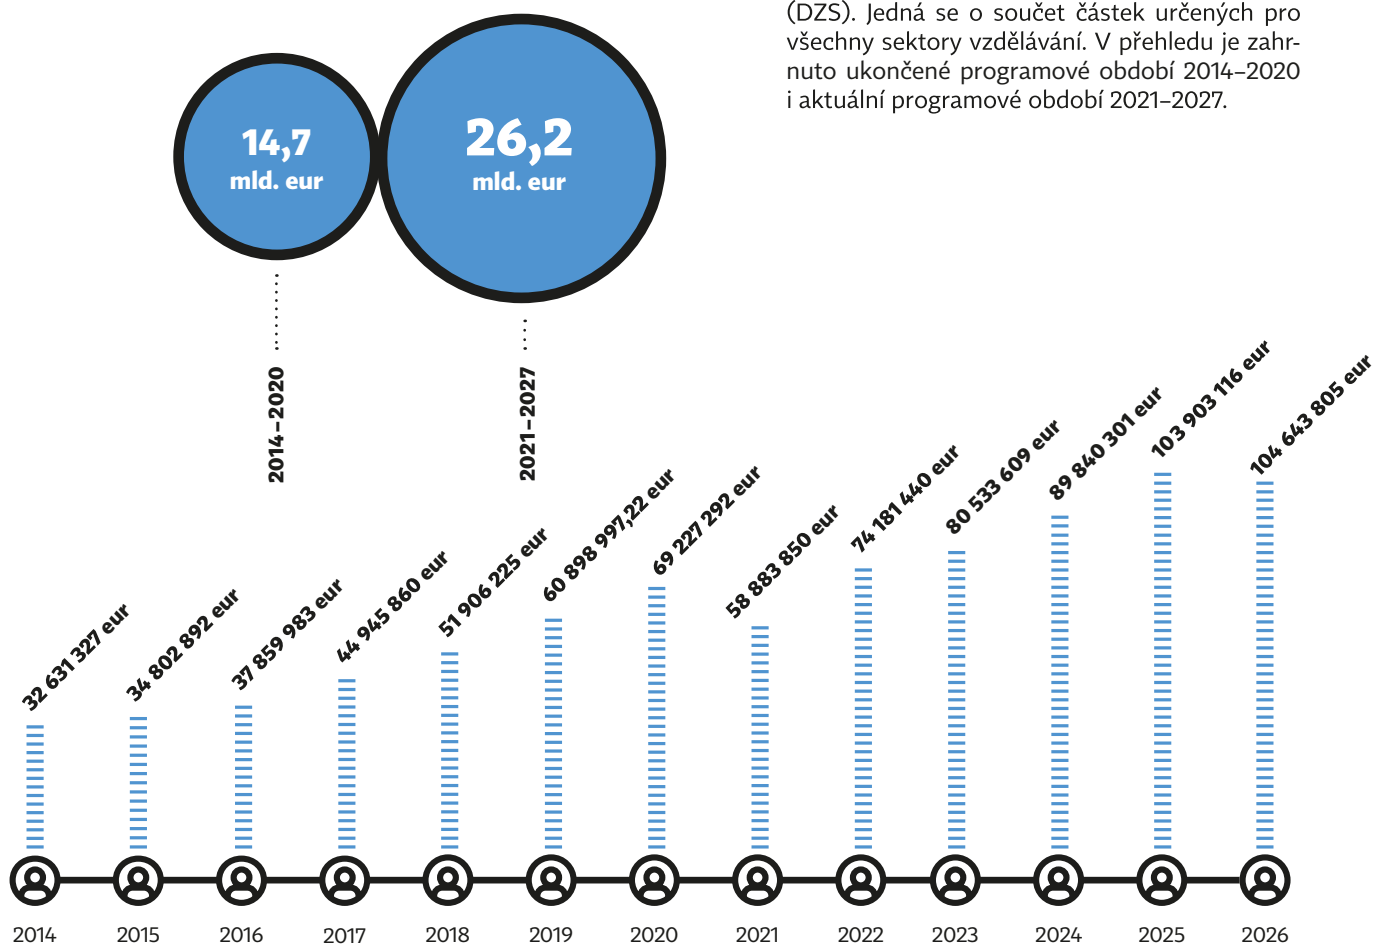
(DZS). Jedná se o součet částek určených pro všechny sektory vzdělávání. V přehledu je zahrnuto ukončené programové období 2014–2020 i aktuální programové období 2021–2027.

14,7 mld. eur

26,2 mld. eur

2014–2020

2021–2027

32 631 327 eur
34 802 892 eur
37 859 983 eur
44 945 860 eur
51 906 225 eur
60 898 997,22 eur
69 227 292 eur
58 883 850 eur
74 181 440 eur
80 533 609 eur
89 840 301 eur
103 903 116 eur
104 643 805 eur

2014
2015
2016
2017
2018
2019
2020
2021
2022
2023
2024
2025
2026